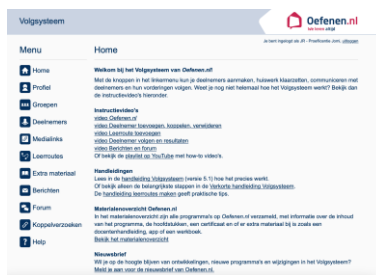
Volgsysteem

Oefenen.nl
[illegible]

Je bent ingelogd als Jill - Proefkonto Joint. uitloggen

Menu

Home

Profiel

Groepen

Deelnemers

Medialinks

Leerroutes

Extra materiaal

Berichten

Forum

Koppelverzoeken

Help

Home

Welkom bij het Volgsysteem van Oefenen.nl!

Met de knoppen in het linkermenu kun je deelnemers aanmaken, huiswerk klaarzetten, communiceren met deelnemers en hun vorderingen volgen. Weet je nog niet helemaal hoe het Volgsysteem werkt? Bekijk dan de instructievideo's hieronder.

Instructievideo's

video Oefenen.nl

video Deelnemer toevoegen, koppelen, verwijderen

video Leerroute toevoegen

video Deelnemer volgen en resultaten

video Berichten en Forum

Of bekijk de playlist op YouTube met how-to video's.

Handleidingen

Lees in de handleiding Volgsysteem (versie 5.1) hoe het precies werkt.

Of bekijk alleen de belangrijkste stappen in de Verkorte handleiding Volgsysteem.

De handleiding leerroutes maken geeft praktische tips.

Materialenoverzicht Oefenen.nl

In het materialenoverzicht zijn alle programma's op Oefenen.nl verzameld, met informatie over de inhoud van het programma, de hoofdstukken, een certificaat en of er extra materiaal bij is zoals een docentenhandleiding, app of een werkboek.

Bekijk het materialenoverzicht

Nieuwsbrief

Wil je op de hoogte blijven van ontwikkelingen, nieuwe programma's en wijzigingen in het Volgsysteem?

Meld je aan voor de nieuwsbrief van Oefenen.nl.